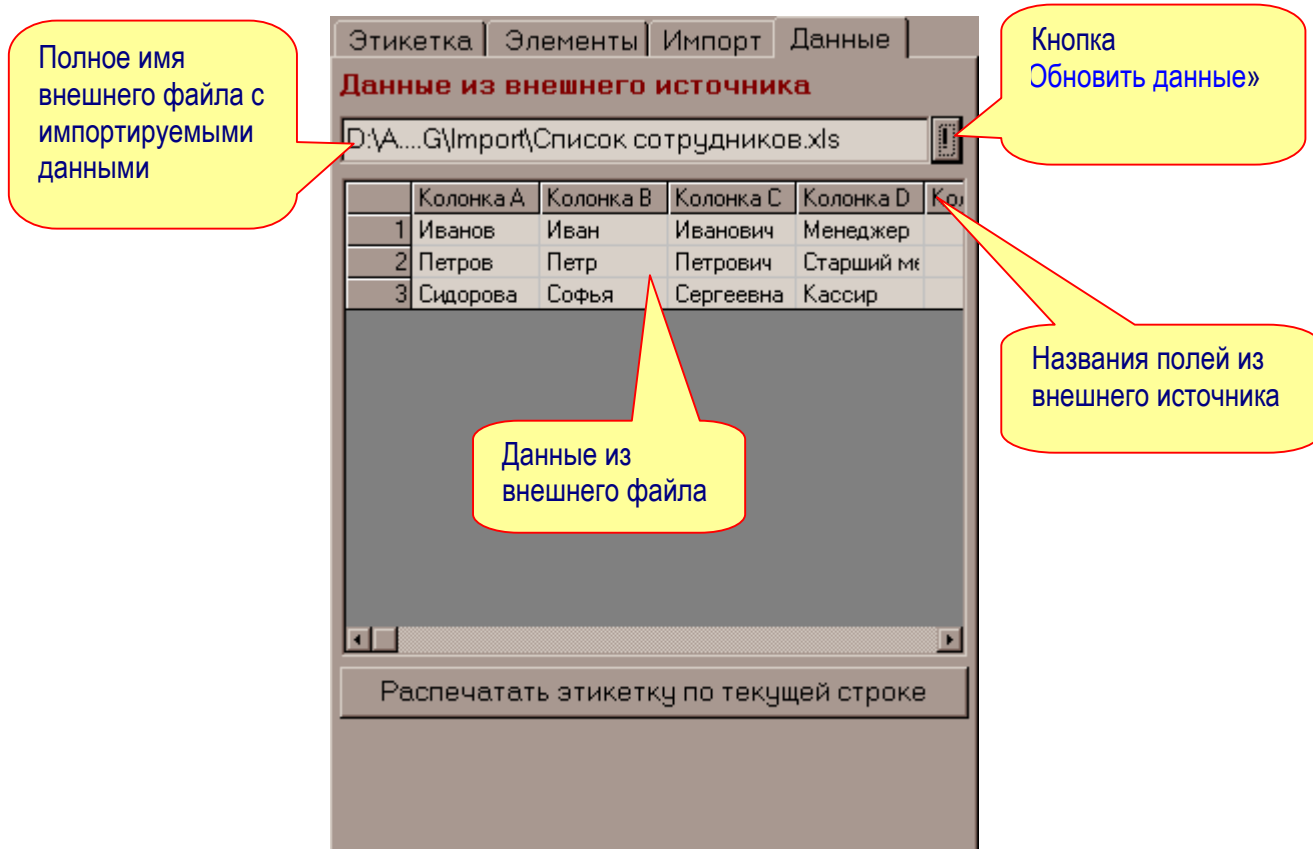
Полное имя внешнего файла с импортируемыми данными

Этикетка | Элементы | Импорт | Данные

Данные из внешнего источника

D:\A....G\Import\Список сотрудников.xls

!

Кнопка Обновить данные»

| | Колонка A | Колонка B | Колонка C | Колонка D | Ко |
|---|---|---|---|---|---|
| 1 | Иванов | Иван | Иванович | Менеджер | |
| 2 | Петров | Петр | Петрович | Старший ме | |
| 3 | Сидорова | Софья | Сергеевна | Кассир | |

Названия полей из внешнего источника

Данные из внешнего файла

Распечатать этикетку по текущей строке